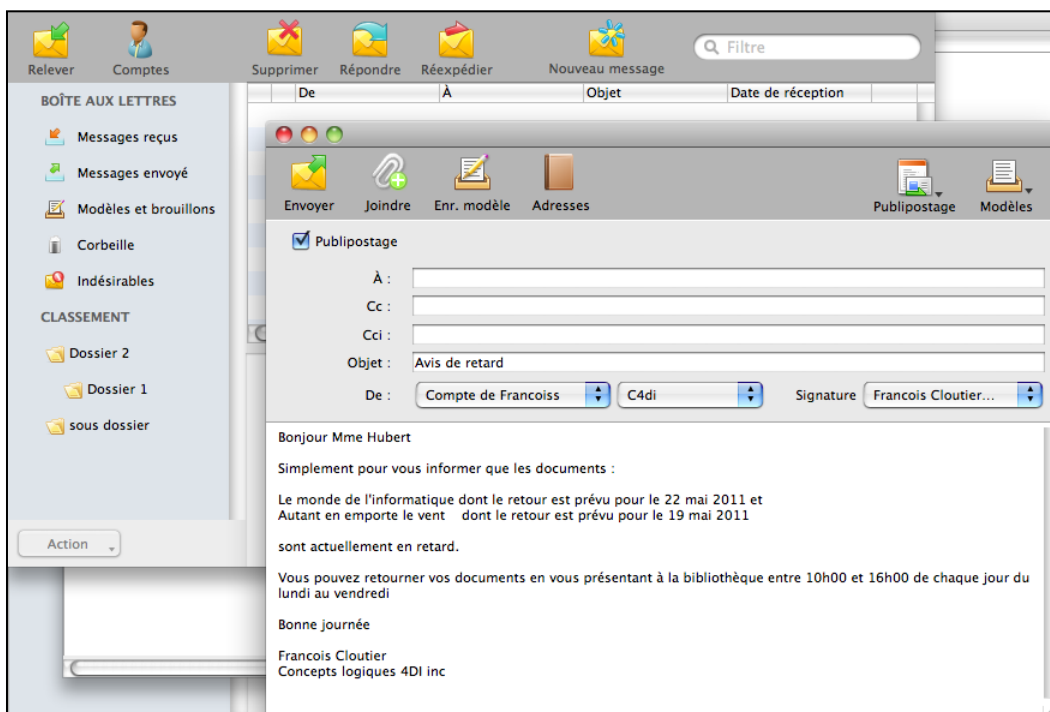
Relever Comptes Supprimer Répondre Réexpédier Nouveau message Filtre

BOÎTE AUX LETTRES

Messages reçus

Messages envoyé

Modèles et brouillons

Corbeille

Indésirables

CLASSEMENT

Dossier 2

Dossier 1

sous dossier

Action

| De | À | Objet | Date de réception |
|---|---|---|---|

Envoyer Joindre Enr. modèle Adresses Publipostage Modèles

Publipostage

À :

Cc :

Cci :

Objet : Avis de retard

De : Compte de Francoiss C4di Signature Francois Cloutier...

Bonjour Mme Hubert

Simplement pour vous informer que les documents :

Le monde de l'informatique dont le retour est prévu pour le 22 mai 2011 et
Autant en emporte le vent dont le retour est prévu pour le 19 mai 2011

sont actuellement en retard.

Vous pouvez retourner vos documents en vous présentant à la bibliothèque entre 10h00 et 16h00 de chaque jour du lundi au vendredi

Bonne journée

Francois Cloutier
Concepts logiques 4DI inc